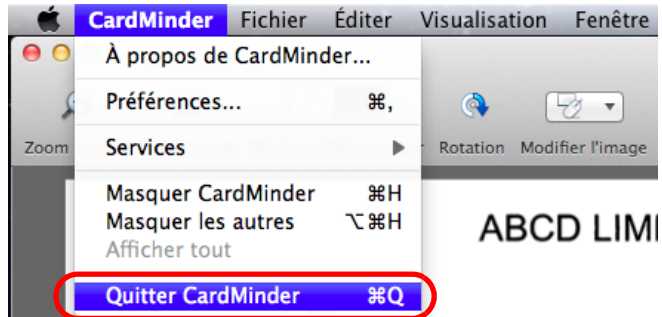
CardMinder Fichier Éditer Visualisation Fenêtre

À propos de CardMinder...

Préférences... ⌘,

Services ▶

Masquer CardMinder ⌘H
Masquer les autres ⌥⌘H
Afficher tout

Quitter CardMinder ⌘Q

Zoom

Rotation Modifier l'image

ABCD LIMI